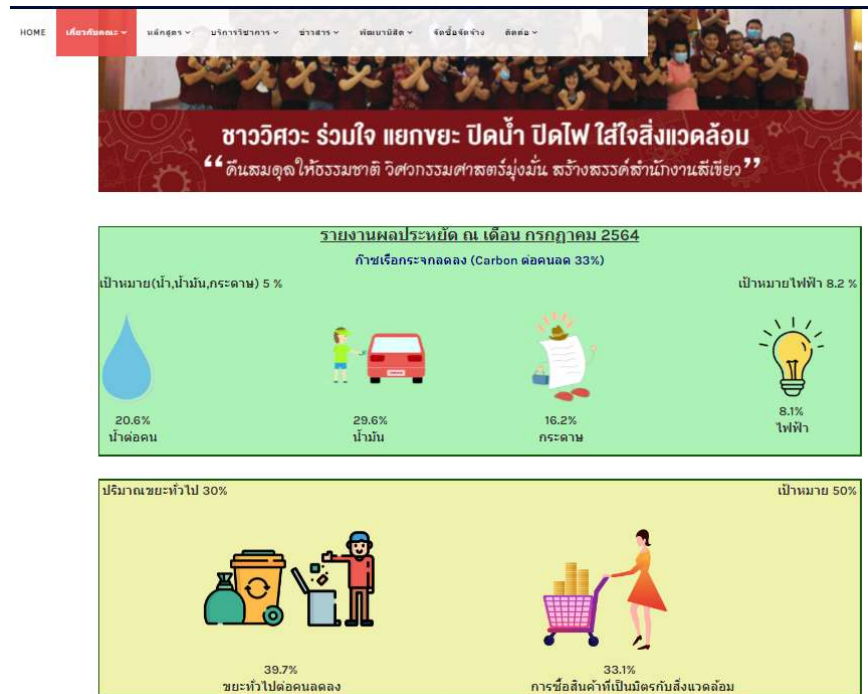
HOME เกี่ยวกับคณะ หลักสูตร บริการวิชาการ ข่าวสาร พัฒนานิสิต จัดซื้อจัดจ้าง ติดต่อ

ชาววิศวะ ร่วมใจ แยกขยะ ปิดน้ำ ปิดไฟ ใส่ใจสิ่งแวดล้อม

“คืนสมดุลให้ธรรมชาติ วิศวกรรมศาสตร์มุ่งมั่น สร้างสรรค์สำนักงานสีเขียว”

รายงานผลประหยัด ณ เดือน กรกฎาคม 2564

ก๊าซเรือนกระจกลดลง (Carbon ต่อคนลด 33%)

เป้าหมาย(น้ำ,น้ำมัน,กระดาษ) 5 %

เป้าหมายไฟฟ้า 8.2 %

20.6%
น้ำต่อคน

29.6%
น้ำมัน

16.2%
กระดาษ

8.1%
ไฟฟ้า

ปริมาณขยะทั่วไป 30%

เป้าหมาย 50%

39.7%
ขยะทั่วไปต่อคนลดลง

33.1%
การซื้อสินค้าที่เป็นมิตรกับสิ่งแวดล้อม